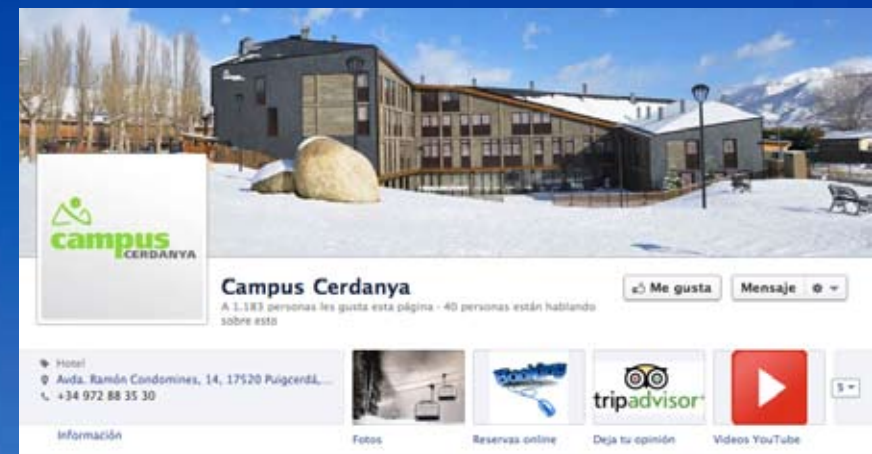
campus CERDANYA

Campus Cerdanya

A 1.183 personas les gusta esta página · 40 personas están hablando sobre esto

Me gusta

Mensaje

Hotel

Avda. Ramón Condomines, 14, 17520 Puigcerdà,...

+34 972 88 35 30

Información

Fotos

Booking

Reservas online

tripadvisor

Deja tu opinión

Videos YouTube

5